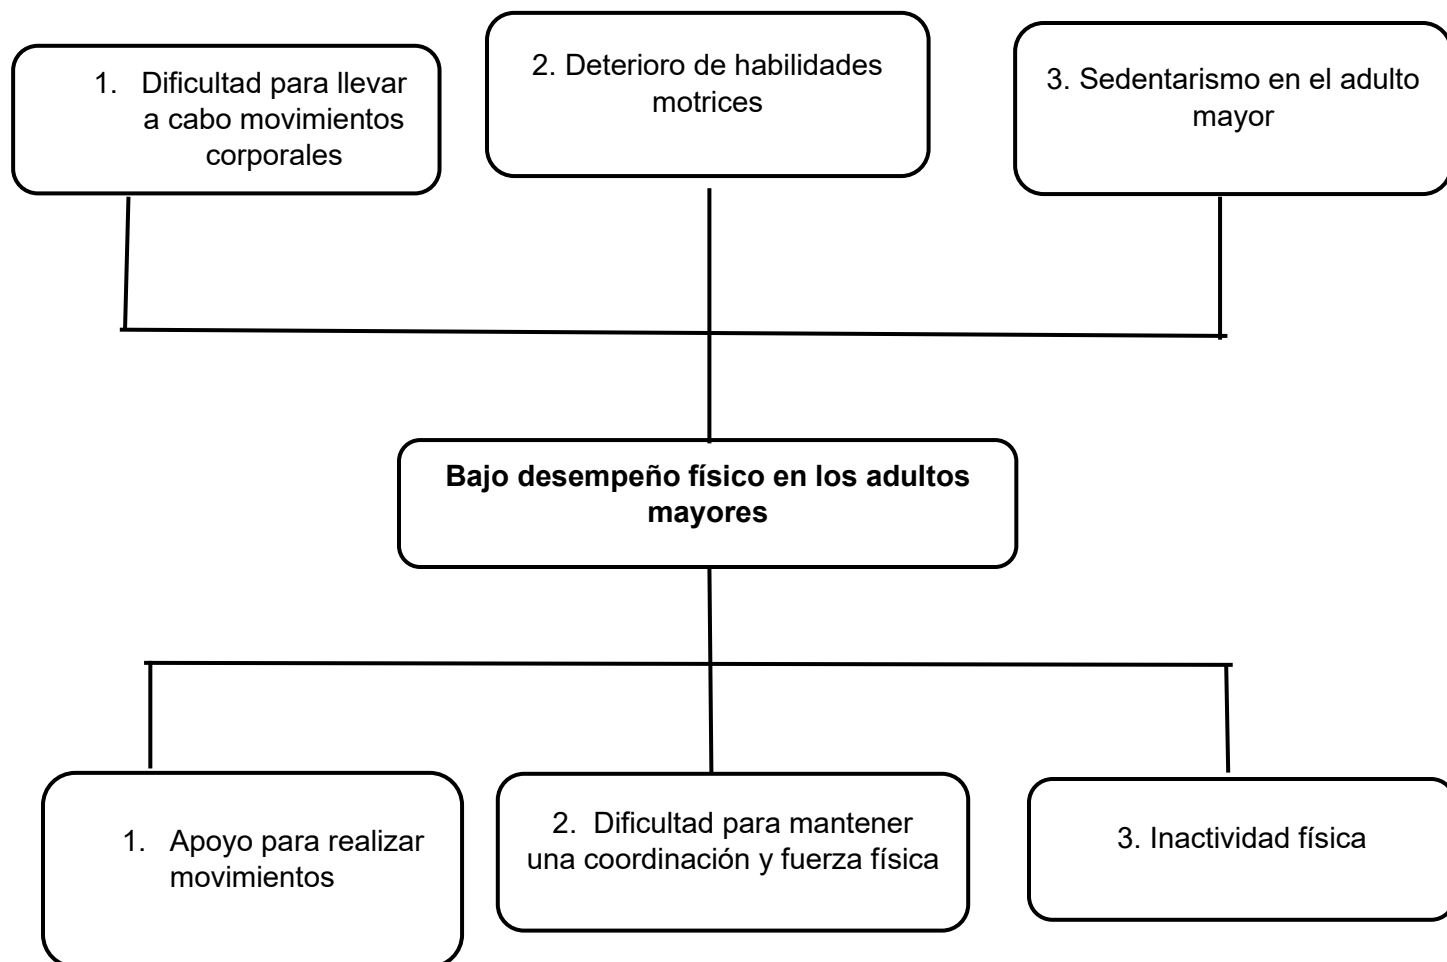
1. Dificultad para llevar a cabo movimientos corporales

2. Deterioro de habilidades motrices

3. Sedentarismo en el adulto mayor

**Bajo desempeño físico en los adultos mayores**

1. Apoyo para realizar movimientos

2. Dificultad para mantener una coordinación y fuerza física

3. Inactividad física